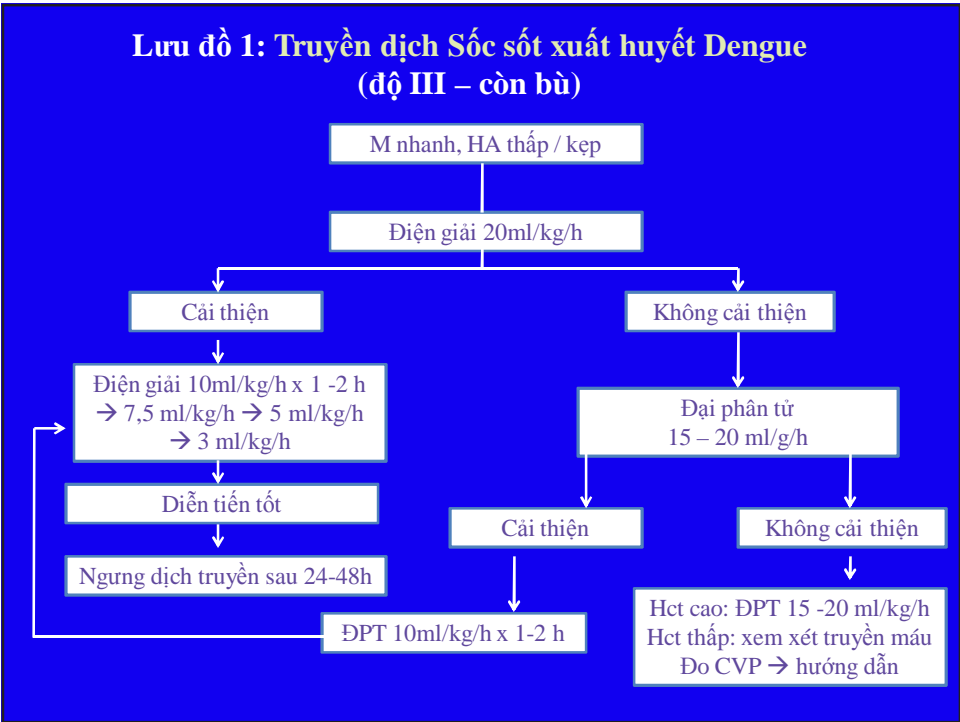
Lưu đồ 1: Truyền dịch Sốc sốt xuất huyết Dengue (độ III – còn bù)

M nhanh, HA thấp / kẹp

Điện giải 20ml/kg/h

Cải thiện

Không cải thiện

Điện giải 10ml/kg/h x 1 -2 h → 7,5 ml/kg/h → 5 ml/kg/h → 3 ml/kg/h

Đại phân tử 15 – 20 ml/g/h

Diễn tiến tốt

Cải thiện

Không cải thiện

Ngưng dịch truyền sau 24-48h

ĐPT 10ml/kg/h x 1-2 h

Hct cao: ĐPT 15 -20 ml/kg/h
Hct thấp: xem xét truyền máu
Đo CVP → hướng dẫn